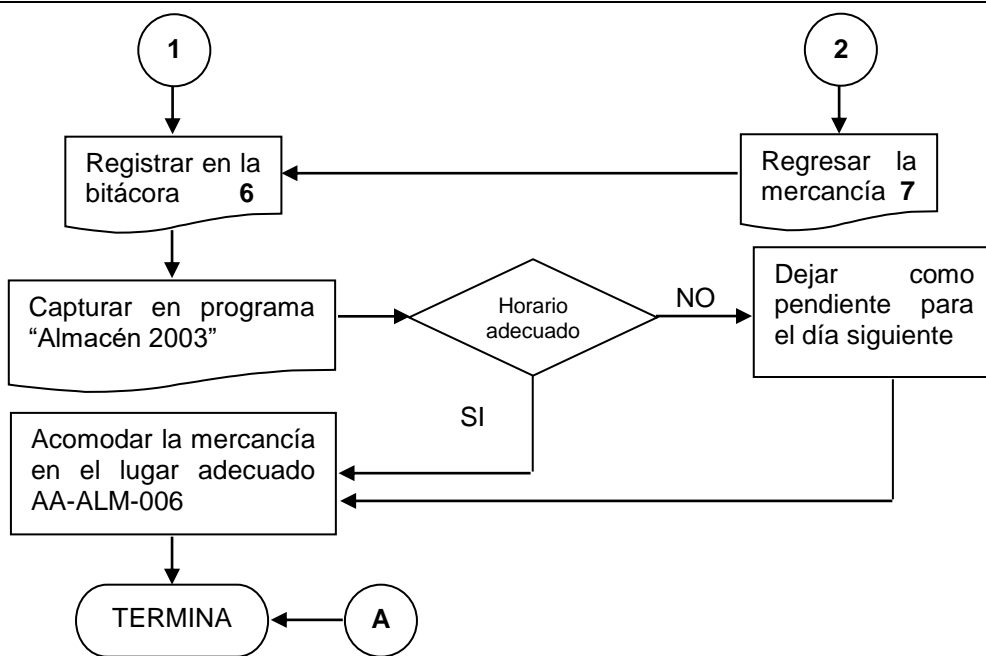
1

2

Registrar en la bitácora **6**

Regresar la mercancía **7**

Capturar en programa “Almacén 2003”

Horario adecuado

NO

Dejar como pendiente para el día siguiente

SI

Acomodar la mercancía en el lugar adecuado AA-ALM-006

TERMINA

A